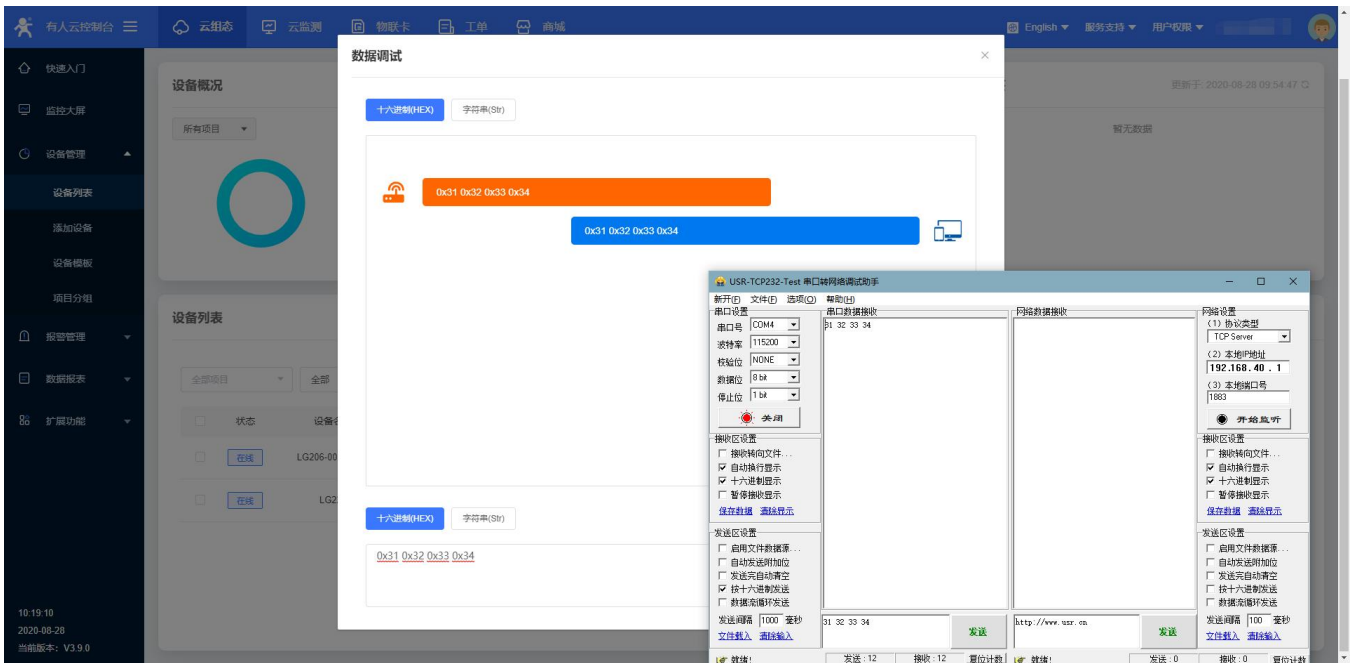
有人云控制台 ☰ 云组态 云监测 物联卡 工单 商城 English 服务支持 用户权限

快速入门
监控大屏
设备管理
设备列表
添加设备
设备模板
项目分组
报警管理
数据报表
扩展功能

10:19:10
2020-08-28
当前版本：V3.9.0

设备概况
所有项目
更新于: 2020-08-28 09:54:47
暂无数据

设备列表
全部项目
全部
状态
设备名
在线 LG206-00
在线 LG2

数据调试
×
十六进制(HEX) 字符串(Str)
0x31 0x32 0x33 0x34
0x31 0x32 0x33 0x34
十六进制(HEX) 字符串(Str)
0x31 0x32 0x33 0x34

USR-TCP232-Test 串口转网络调试助手
新开(F) 文件(F) 选项(O) 帮助(H)
串口设置
串口号 COM4
波特率 115200
校验位 NONE
数据位 8 bit
停止位 1 bit
关闭
接收区设置
接收转向文件...
自动换行显示
十六进制显示
暂停接收显示
保存数据 清除显示
发送区设置
启用文件数据源...
自动发送附加位
发送完自动清空
按十六进制发送
数据流循环发送
发送间隔 1000 毫秒
文件载入 清除输入
串口数据接收
31 32 33 34
31 32 33 34
发送
网络数据接收
http://www.usr.cn
发送
网络设置
(1) 协议类型
TCP Server
(2) 本地IP地址
192.168.40.1
(3) 本地端口号
1883
开始监听
接收区设置
接收转向文件...
自动换行显示
十六进制显示
暂停接收显示
保存数据 清除显示
发送区设置
启用文件数据源...
自动发送附加位
发送完自动清空
按十六进制发送
数据流循环发送
发送间隔 100 毫秒
文件载入 清除输入
就绪! 发送：12 接收：12 复位计数 就绪! 发送：0 接收：0 复位计数